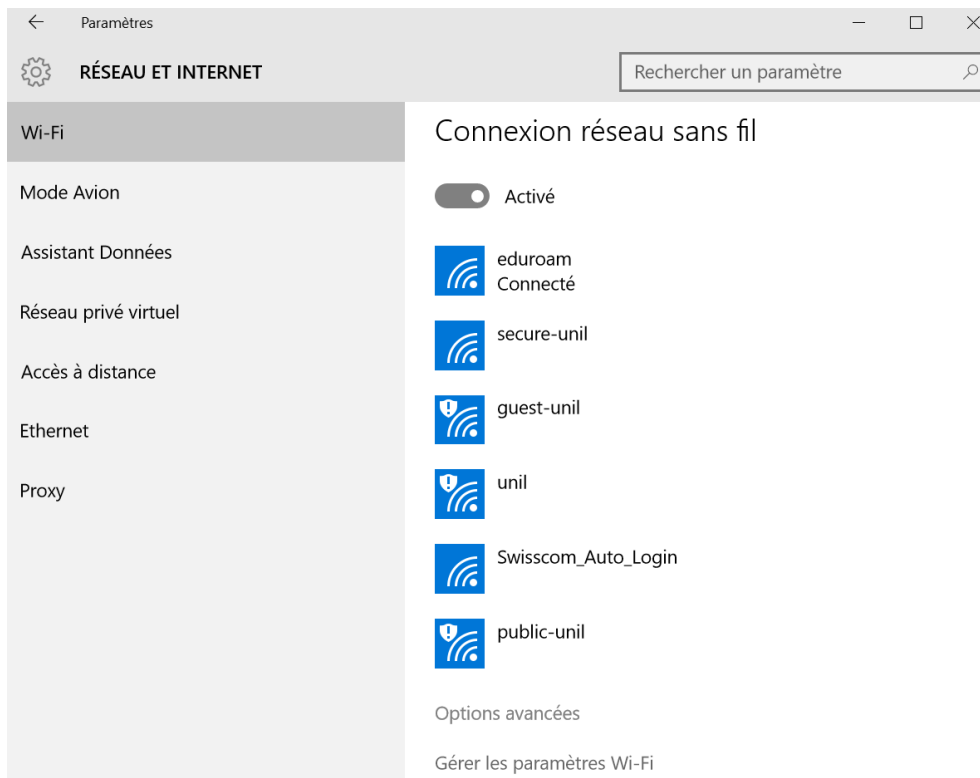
Paramètres

RÉSEAU ET INTERNET

Rechercher un paramètre

Wi-Fi

Mode Avion

Assistant Données

Réseau privé virtuel

Accès à distance

Ethernet

Proxy

Connexion réseau sans fil

Activé

eduroam
Connecté

secure-unil

guest-unil

unil

Swisscom_Auto_Login

public-unil

Options avancées

Gérer les paramètres Wi-Fi